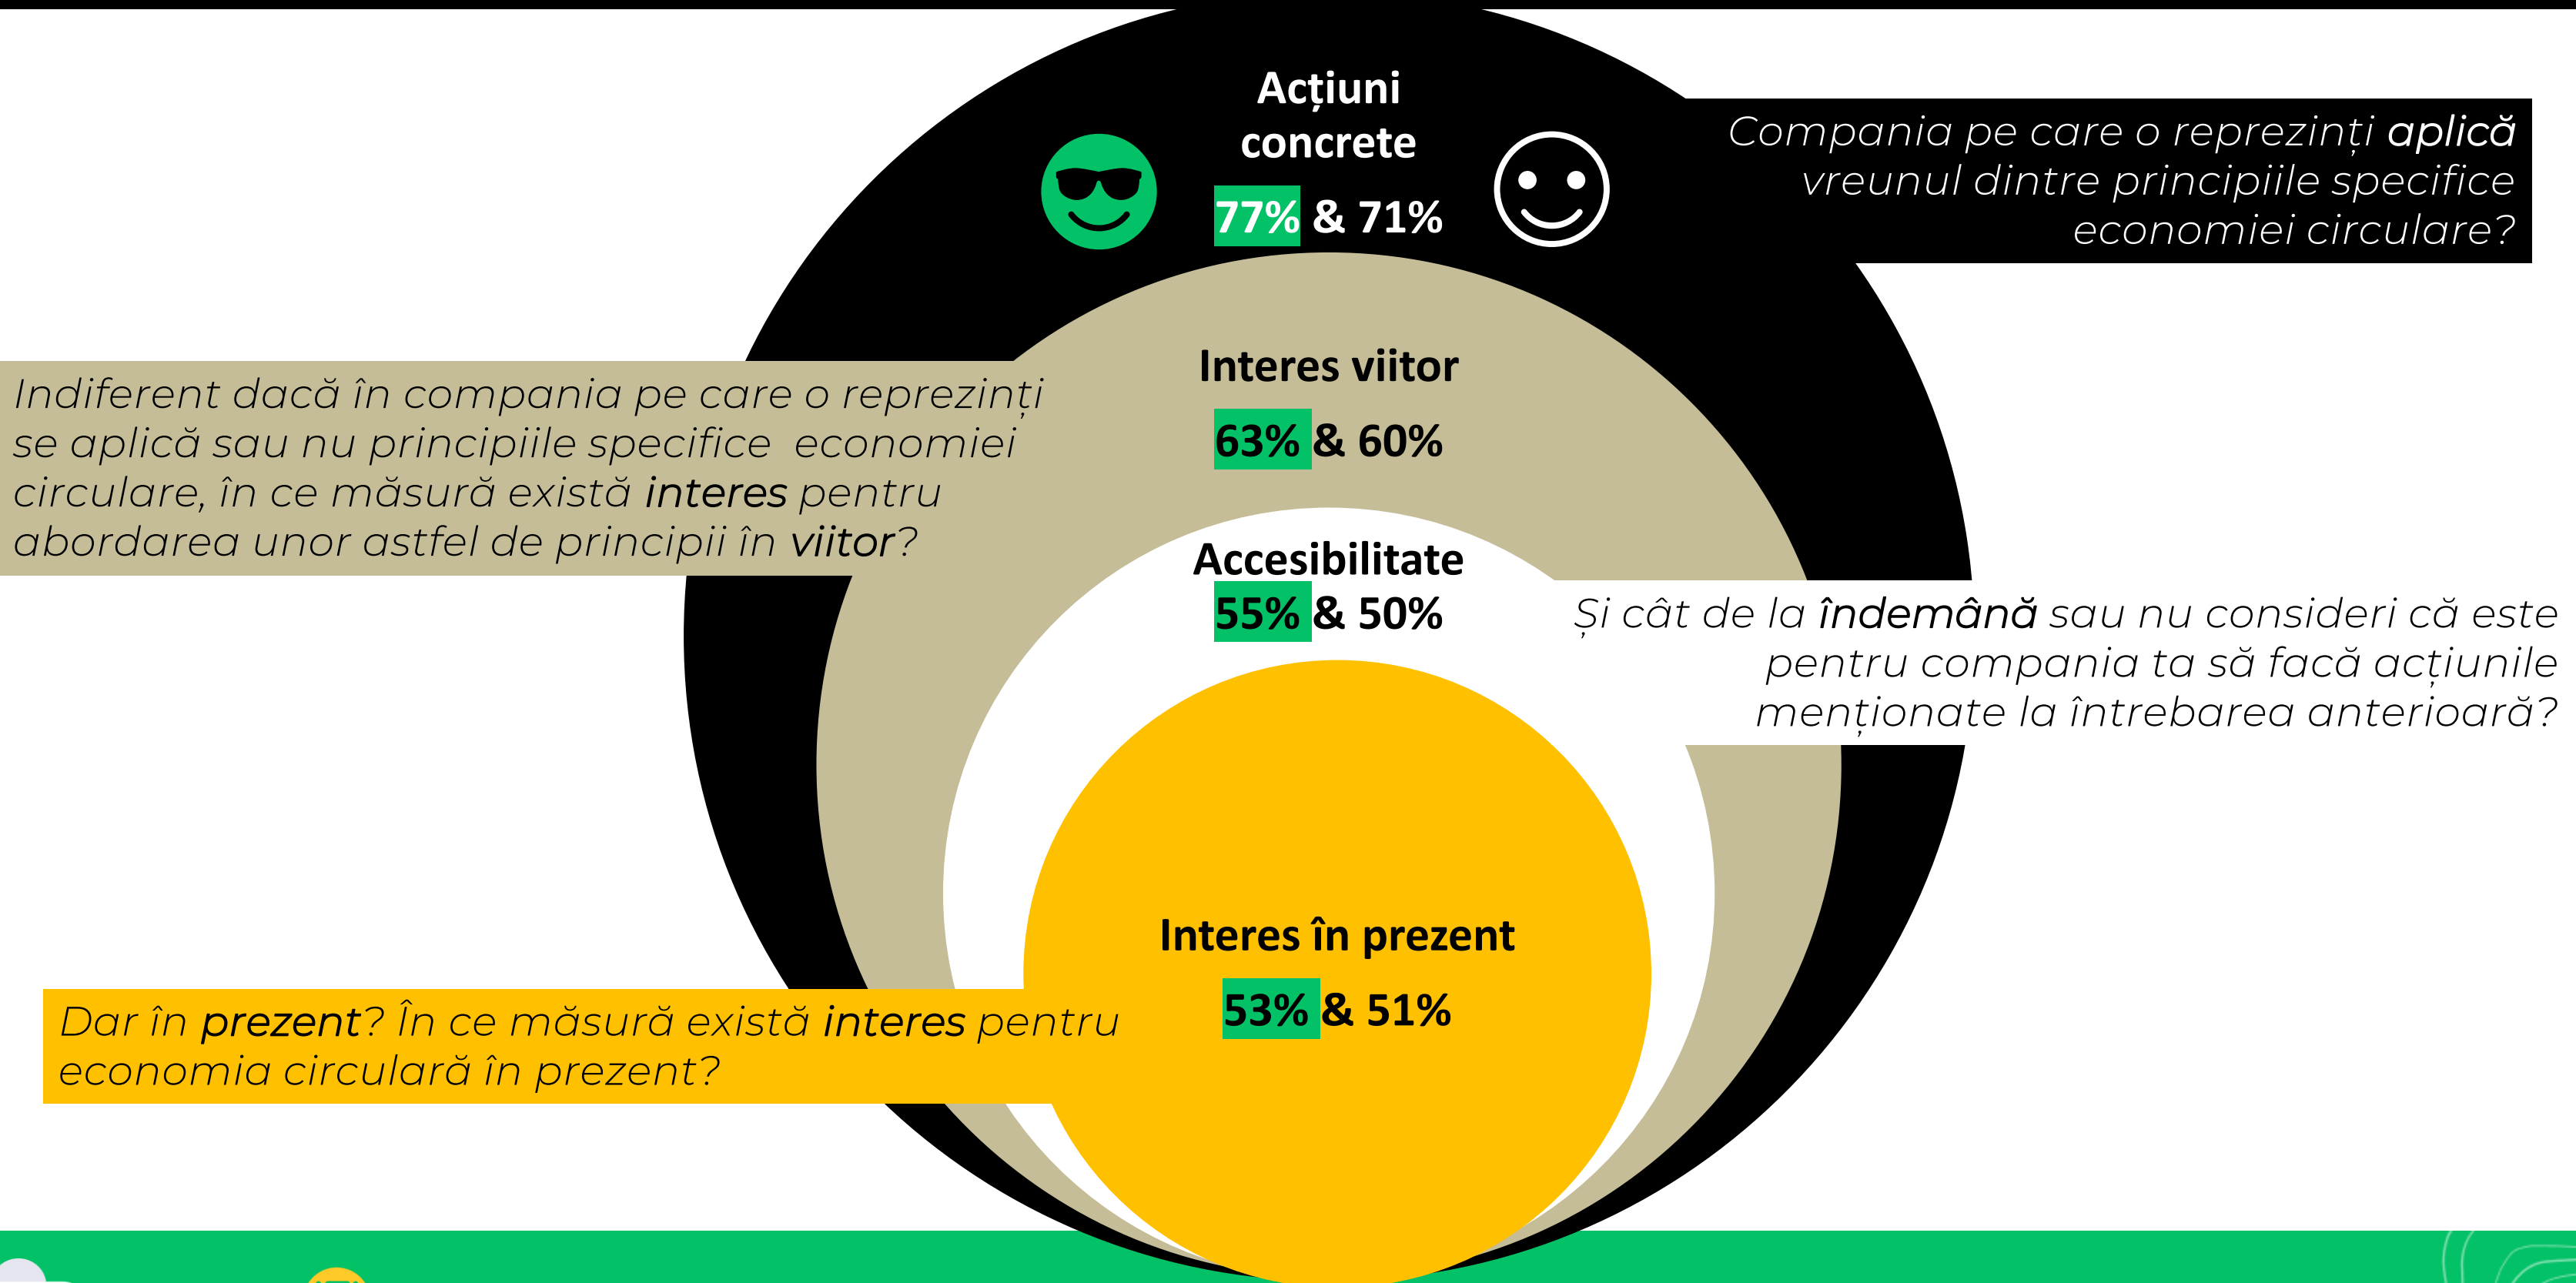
Acțiuni concrete

77% & 71%

Compania pe care o reprezinți aplică vreunul dintre principiile specifice economiei circulare?

Indiferent dacă în compania pe care o reprezinți se aplică sau nu principiile specifice economiei circulare, în ce măsură există interes pentru abordarea unor astfel de principii în viitor?

Interes viitor

63% & 60%

Accesibilitate

55% & 50%

Și cât de la îndemână sau nu consideri că este pentru compania ta să facă acțiunile menționate la întrebarea anterioară?

Interes în prezent

53% & 51%

Dar în prezent? În ce măsură există interes pentru economia circulară în prezent?